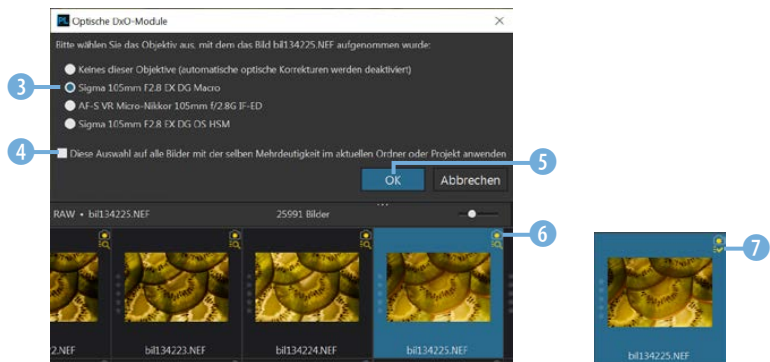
PL Optische DxO-Module

Bitte wählen Sie das Objektiv aus, mit dem das Bild bil134225.NEF aufgenommen wurde:

Keines dieser Objektive (automatische optische Korrekturen werden deaktiviert)

3 Sigma 105mm F2.8 EX DG Macro

AF-S VR Micro-Nikkor 105mm f/2.8G IF-ED

Sigma 105mm F2.8 EX DG OS HSM

4 Diese Auswahl auf alle Bilder mit der selben Mehrdeutigkeit im aktuellen Ordner oder Projekt anwenden

5 OK Abbrechen

RAW • bil134225.NEF 25991 Bilder

6

2.NEF bil134223.NEF bil134224.NEF bil134225.NEF

7

bil134225.NEF